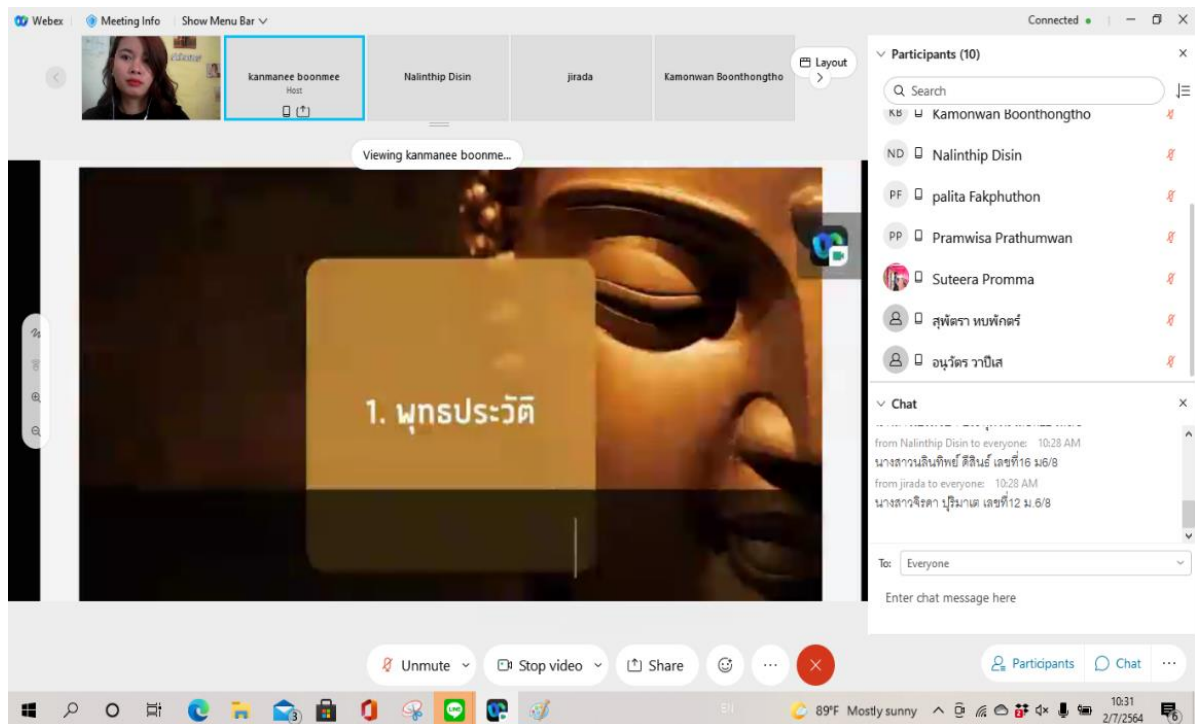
Webex | Meeting Info | Show Menu Bar

Connected

kanmanee boonmee
Host

Nalinthip Disin

jirada

Kamonwan Boonthongtho

Layout

Viewing kanmanee boonme...

1. พุทธประวัติ

Participants (10)

Search

KB Kamonwan Boonthongtho

ND Nalinthip Disin

PF palita Fakphuthon

PP Pramwisa Prathumwan

Suteera Promma

สุพัตรา หนพักตร์

อนุวัตร วาปีเส

Chat

from Nalinthip Disin to everyone: 10:28 AM
นางสาวนลินทิพย์ ดีสินธ์ เลขที่16 ม6/8

from jirada to everyone: 10:28 AM
นางสาวจิรดา ปุริมาเต เลขที่12 ม.6/8

To: Everyone

Enter chat message here

Unmute

Stop video

Share

Participants

Chat

89°F Mostly sunny

10:31
2/7/2564